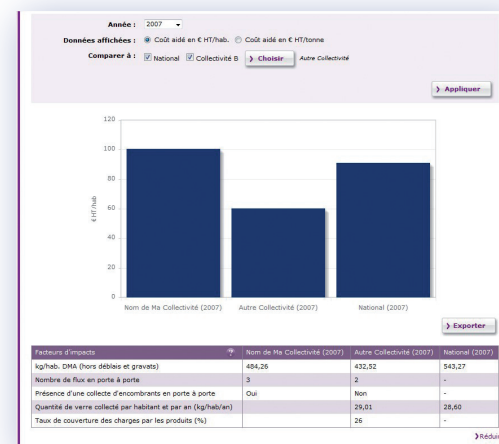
Année : 2007

Données affichées : Coût aidé en € HT/hab. Coût aidé en € HT/tonne

Comparer à : National Collectivité B › Choisir Autre Collectivité

› Appliquer

120
100
80
60
40
20
0

€ HT/hab

Nom de Ma Collectivité (2007)
Autre Collectivité (2007)
National (2007)

› Exporter

| Facteurs d'impacts | Nom de Ma Collectivité (2007) | Autre Collectivité (2007) | National (2007) |
|---|---|---|---|
| kg/hab. DMA (hors déblais et gravats) | 484,26 | 432,52 | 543,27 |
| Nombre de flux en porte à porte | 3 | 2 | - |
| Présence d'une collecte d'encombrants en porte à porte | Oui | Non | - |
| Quantité de verre collecté par habitant et par an (kg/hab/an) | | 29,01 | 28,60 |
| Taux de couverture des charges par les produits (%) | | 26 | - |

›Rédu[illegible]